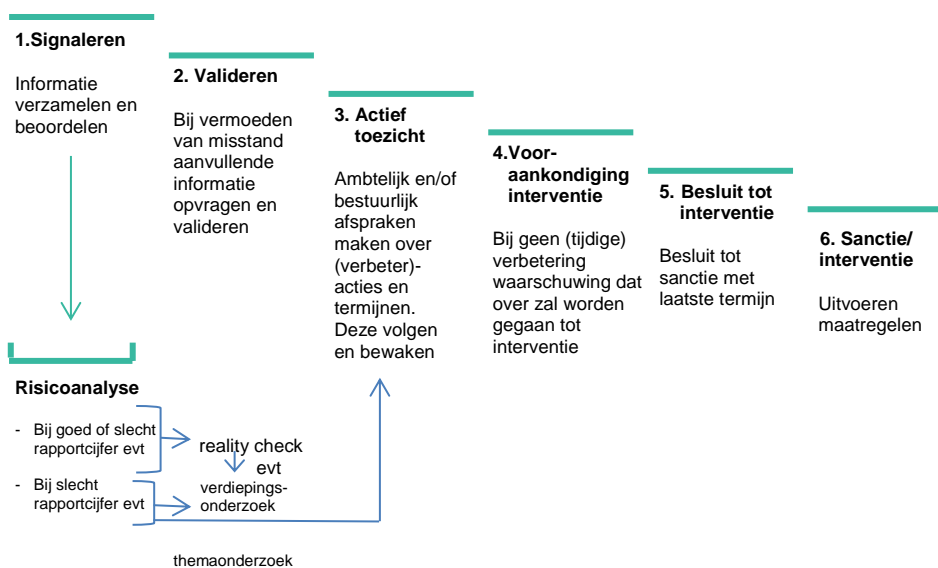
1.Signaleren

Informatie verzamelen en beoordelen

2. Valideren

Bij vermoeden van misstand aanvullende informatie opvragen en valideren

3. Actief toezicht

Ambtelijk en/of bestuurlijk afspraken maken over (verbeter)-acties en termijnen. Deze volgen en bewaken

4.Voor-aankondiging interventie

Bij geen (tijdige) verbetering waarschuwing dat over zal worden gegaan tot interventie

5. Besluit tot interventie

Besluit tot sanctie met laatste termijn

6. Sanctie/ interventie

Uitvoeren maatregelen

Risicoanalyse

- Bij goed of slecht rapportcijfer evt

- Bij slecht rapportcijfer evt

reality check

evt

verdiepings-onderzoek

themaonderzoek